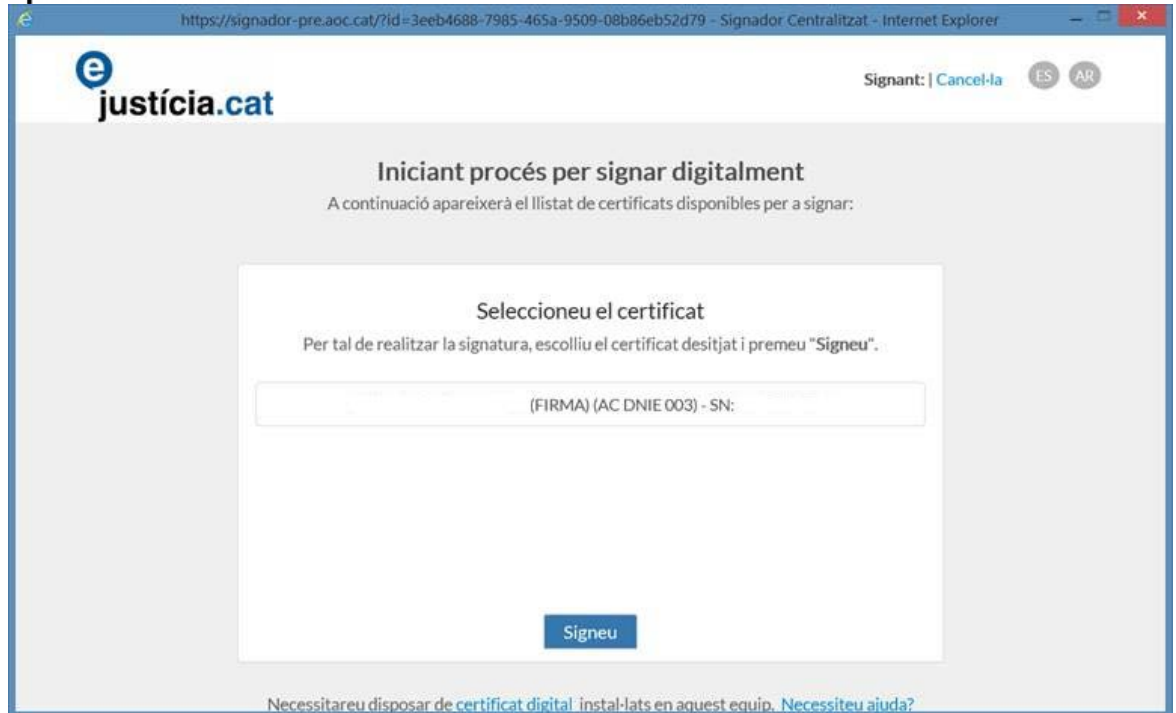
https://signador-pre.aoc.cat/?id=3eeb4688-7985-465a-9509-08b86eb52d79 - Signador Centralitzat - Internet Explorer

e justícia.cat

Signant: | Cancel·la ES AR

Iniciant procés per signar digitalment

A continuació apareixerà el llistat de certificats disponibles per a signar:

Seleccioneu el certificat

Per tal de realitzar la signatura, escolliu el certificat desitjat i premeu "Signeu".

(FIRMA) (AC DNIE 003) - SN:

Signeu

Necessitareu disposar de certificat digital instal·lats en aquest equip. Necessiteu ajuda?